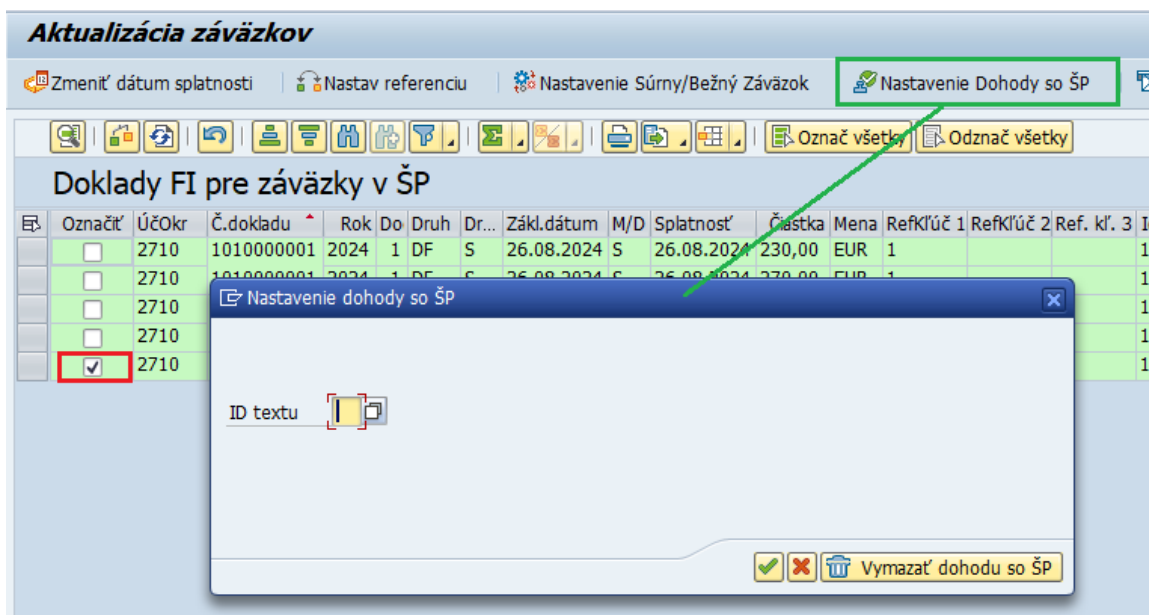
Aktualizácia záväzkov

Zmeniť dátum splatnosti | Nastav referenciu | Nastavenie Súrny/Bežný Záväzok | Nastavenie Dohody so ŠP

Označ všetky | Odznač všetky

Doklady FI pre záväzky v ŠP

| Označiť | ÚčOkr | Č.dokladu | Rok | Do | Druh | Dr... | Zákl.dátum | M/D | Splatnosť | Čiastka | Mena | RefKľúč 1 | RefKľúč 2 | Ref. kľ. 3 | I |
|---|---|---|---|---|---|---|---|---|---|---|---|---|---|---|---|
| ☐ | 2710 | 1010000001 | 2024 | 1 | DF | S | 26.08.2024 | S | 26.08.2024 | 230,00 | EUR | 1 | | | 1 |
| ☐ | 2710 | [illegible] | | | | | | | | | | | | | 1 |
| ☐ | 2710 | | | | | | | | | | | | | | 1 |
| ☐ | 2710 | | | | | | | | | | | | | | 1 |
| ☑ | 2710 | | | | | | | | | | | | | | 1 |

Nastavenie dohody so ŠP

ID textu

Vymazať dohodu so ŠP